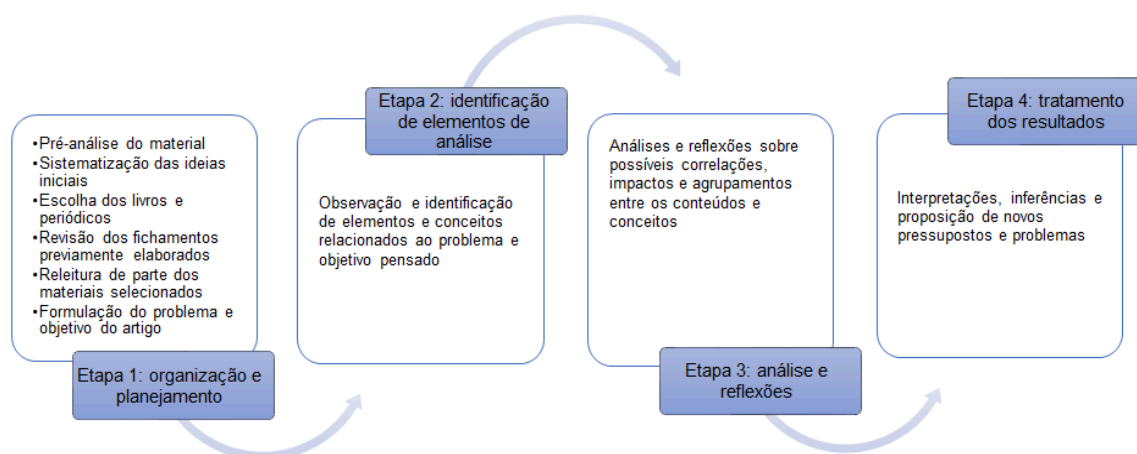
•Pré-análise do material
•Sistematização das ideias iniciais
•Escolha dos livros e periódicos
•Revisão dos fichamentos previamente elaborados
•Releitura de parte dos materiais selecionados
•Formulação do problema e objetivo do artigo

Etapa 1: organização e planejamento

Etapa 2: identificação de elementos de análise

Observação e identificação de elementos e conceitos relacionados ao problema e objetivo pensado

Análises e reflexões sobre possíveis correlações, impactos e agrupamentos entre os conteúdos e conceitos

Etapa 3: análise e reflexões

Etapa 4: tratamento dos resultados

Interpretações, inferências e proposição de novos pressupostos e problemas